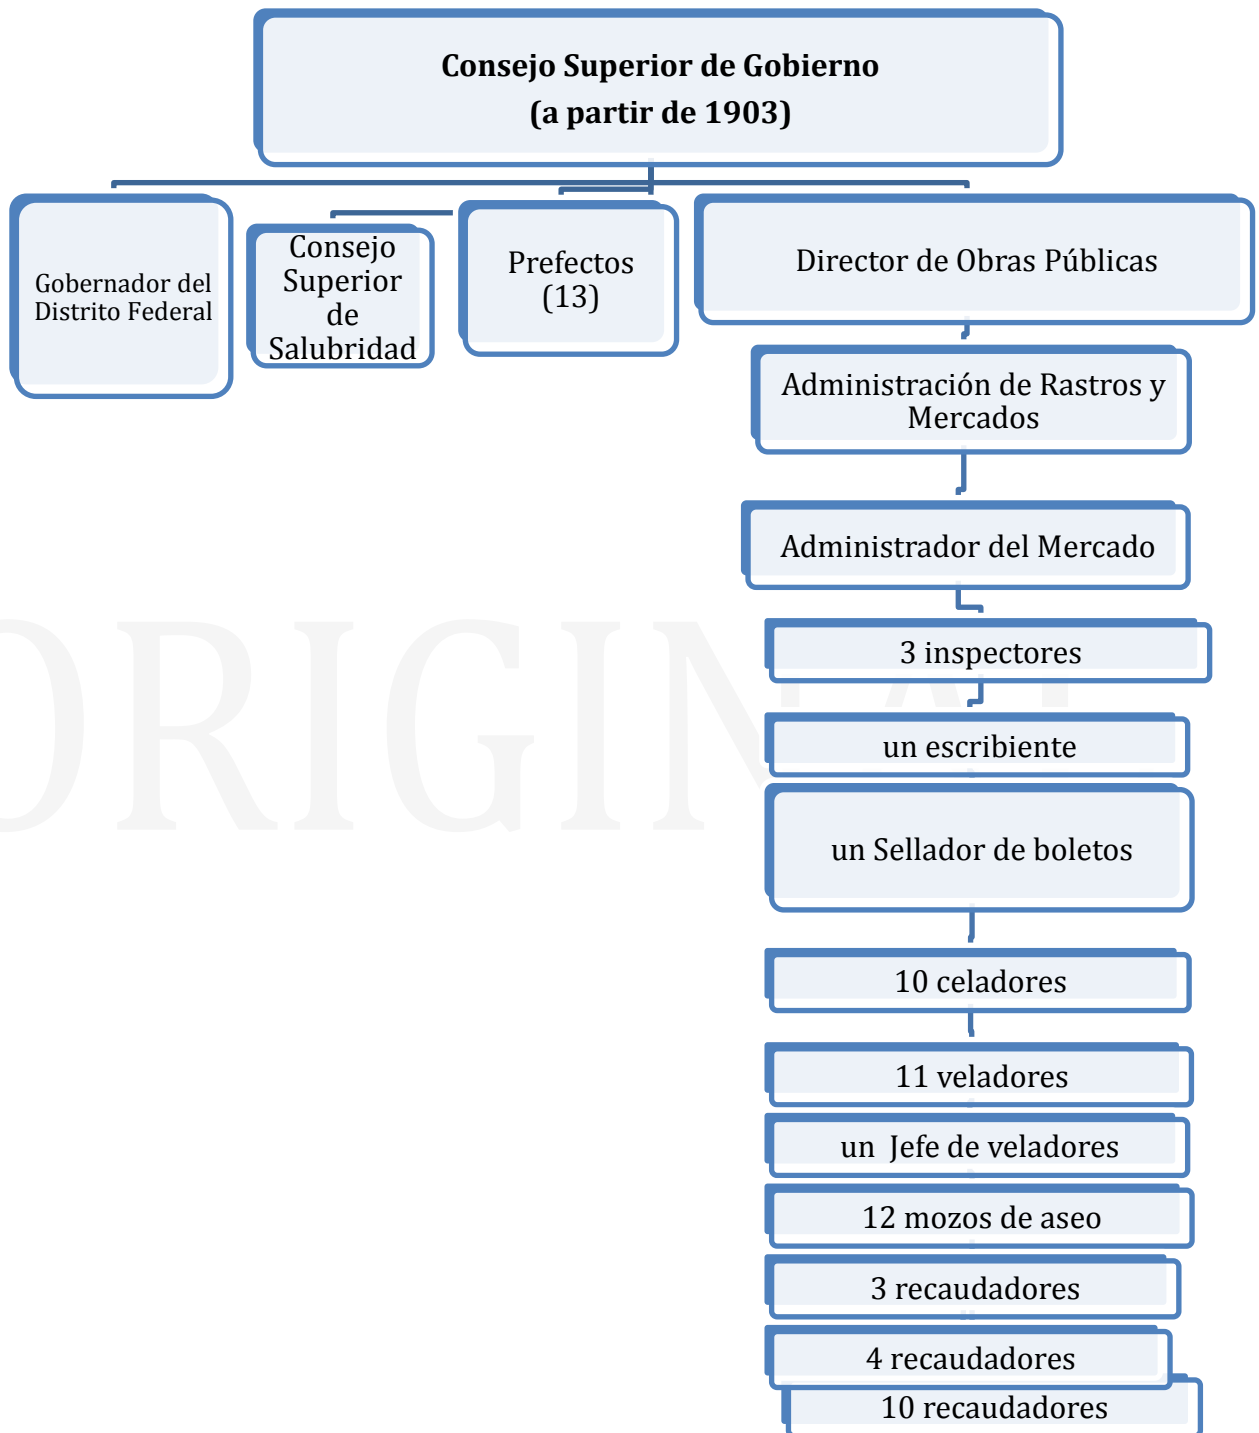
Consejo Superior de Gobierno
(a partir de 1903)

Gobernador del Distrito Federal

Consejo Superior de Salubridad

Prefectos (13)

Director de Obras Públicas

Administración de Rastros y Mercados

Administrador del Mercado

3 inspectores

un escribiente

un Sellador de boletos

10 celadores

11 veladores

un Jefe de veladores

12 mozos de aseo

3 recaudadores

4 recaudadores

10 recaudadores

ORIGINAL